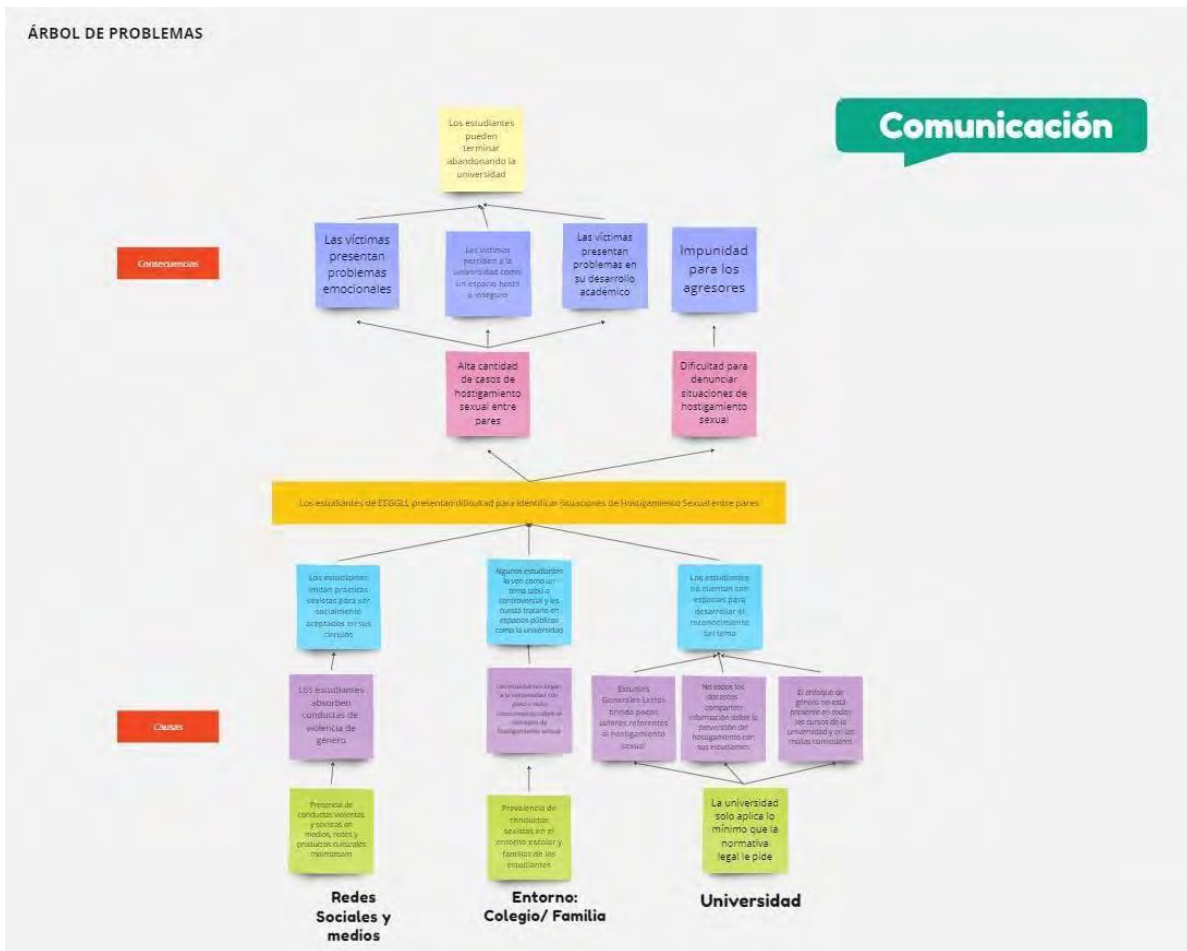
ÁRBOL DE PROBLEMAS

Comunicación

Los estudiantes pueden terminar abandonando la universidad

Consecuencias

Las víctimas presentan problemas emocionales

Las víctimas perciben a la universidad como un espacio hostil e inseguro

Las víctimas presentan problemas en su desarrollo académico

Impunidad para los agresores

Alta cantidad de casos de hostigamiento sexual entre pares

Dificultad para denunciar situaciones de hostigamiento sexual

Los estudiantes de EEGGLL presentan dificultad para identificar situaciones de Hostigamiento Sexual entre pares

Los estudiantes imitan prácticas sexistas para ser socialmente aceptados en sus círculos

Algunos estudiantes lo ven como un tema tabú o controversial y les cuesta tratarlo en espacios públicos como la universidad

Los estudiantes no cuentan con espacios para desarrollar el reconocimiento del tema

Causas

Los estudiantes absorben conductas de violencia de género

Los estudiantes llegan a la universidad con poco o nulo conocimiento sobre el concepto de hostigamiento sexual

Estudios Generales Letras brinda pocos talleres referentes al hostigamiento sexual

No todos los docentes comparten información sobre la prevención del hostigamiento con sus estudiantes

El enfoque de género no está presente en todos los cursos de la universidad y en las mallas curriculares

Presencia de conductas violentas y sexistas en medios, redes y productos culturales mainstream

Prevalencia de conductas sexistas en el entorno escolar y familiar de los estudiantes

La universidad solo aplica lo mínimo que la normativa legal le pide

Redes Sociales y medios

Entorno: Colegio/ Familia

Universidad